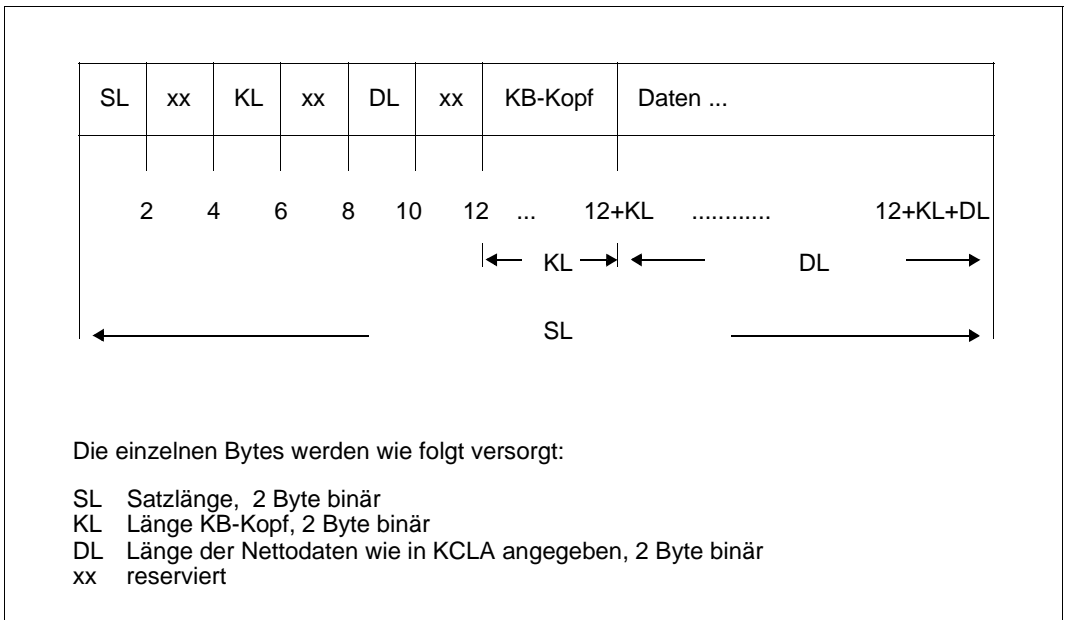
| SL | xx | KL | xx | DL | xx | KB-Kopf | Daten ... |
|---|---|---|---|---|---|---|---|

2 4 6 8 10 12 ... 12+KL ............ 12+KL+DL

KL DL

SL

Die einzelnen Bytes werden wie folgt versorgt:

SL Satzlänge, 2 Byte binär
KL Länge KB-Kopf, 2 Byte binär
DL Länge der Nettodaten wie in KCLA angegeben, 2 Byte binär
xx reserviert